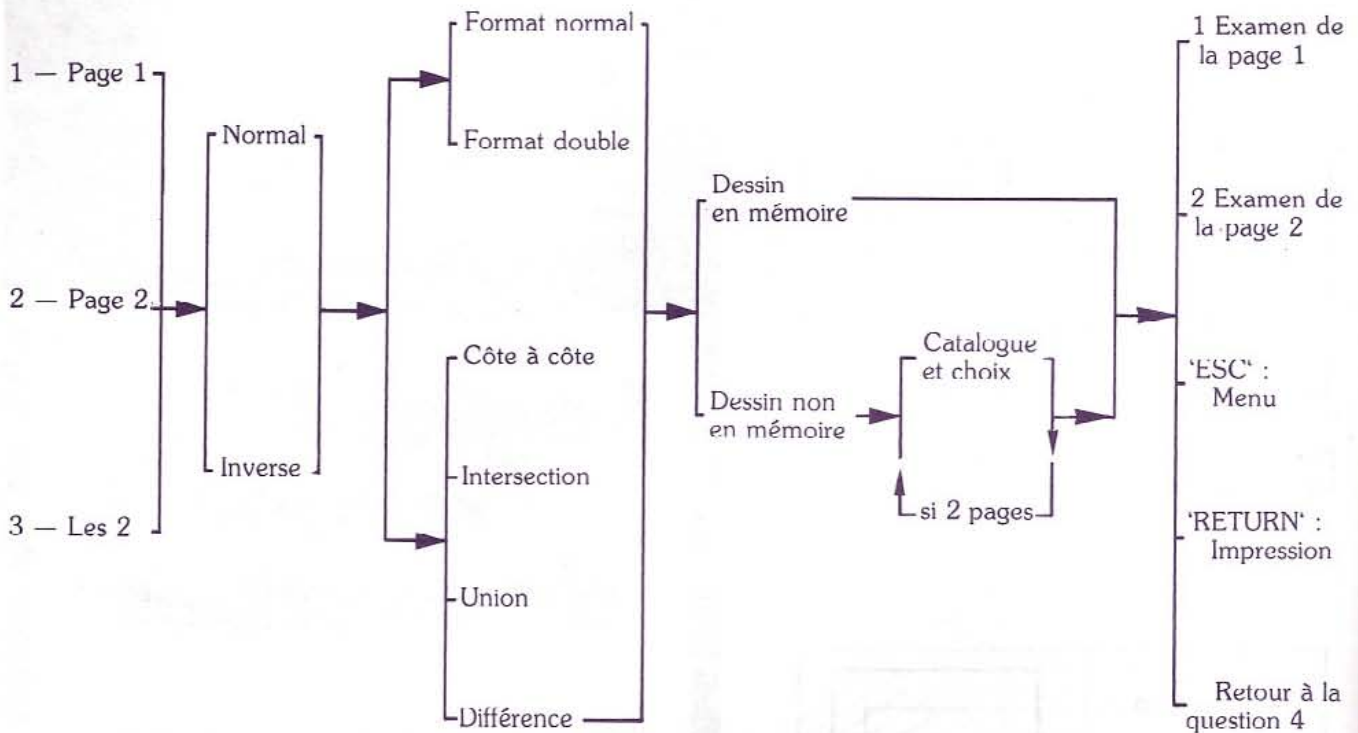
1 — Page 1
2 — Page 2
3 — Les 2

Normal
Inverse

Format normal
Format double

Côte à côte
Intersection
Union
Différence

Dessin en mémoire
Dessin non en mémoire

Catalogue et choix
si 2 pages

1 Examen de la page 1
2 Examen de la page 2
'ESC' : Menu
'RETURN' : Impression
Retour à la question 4